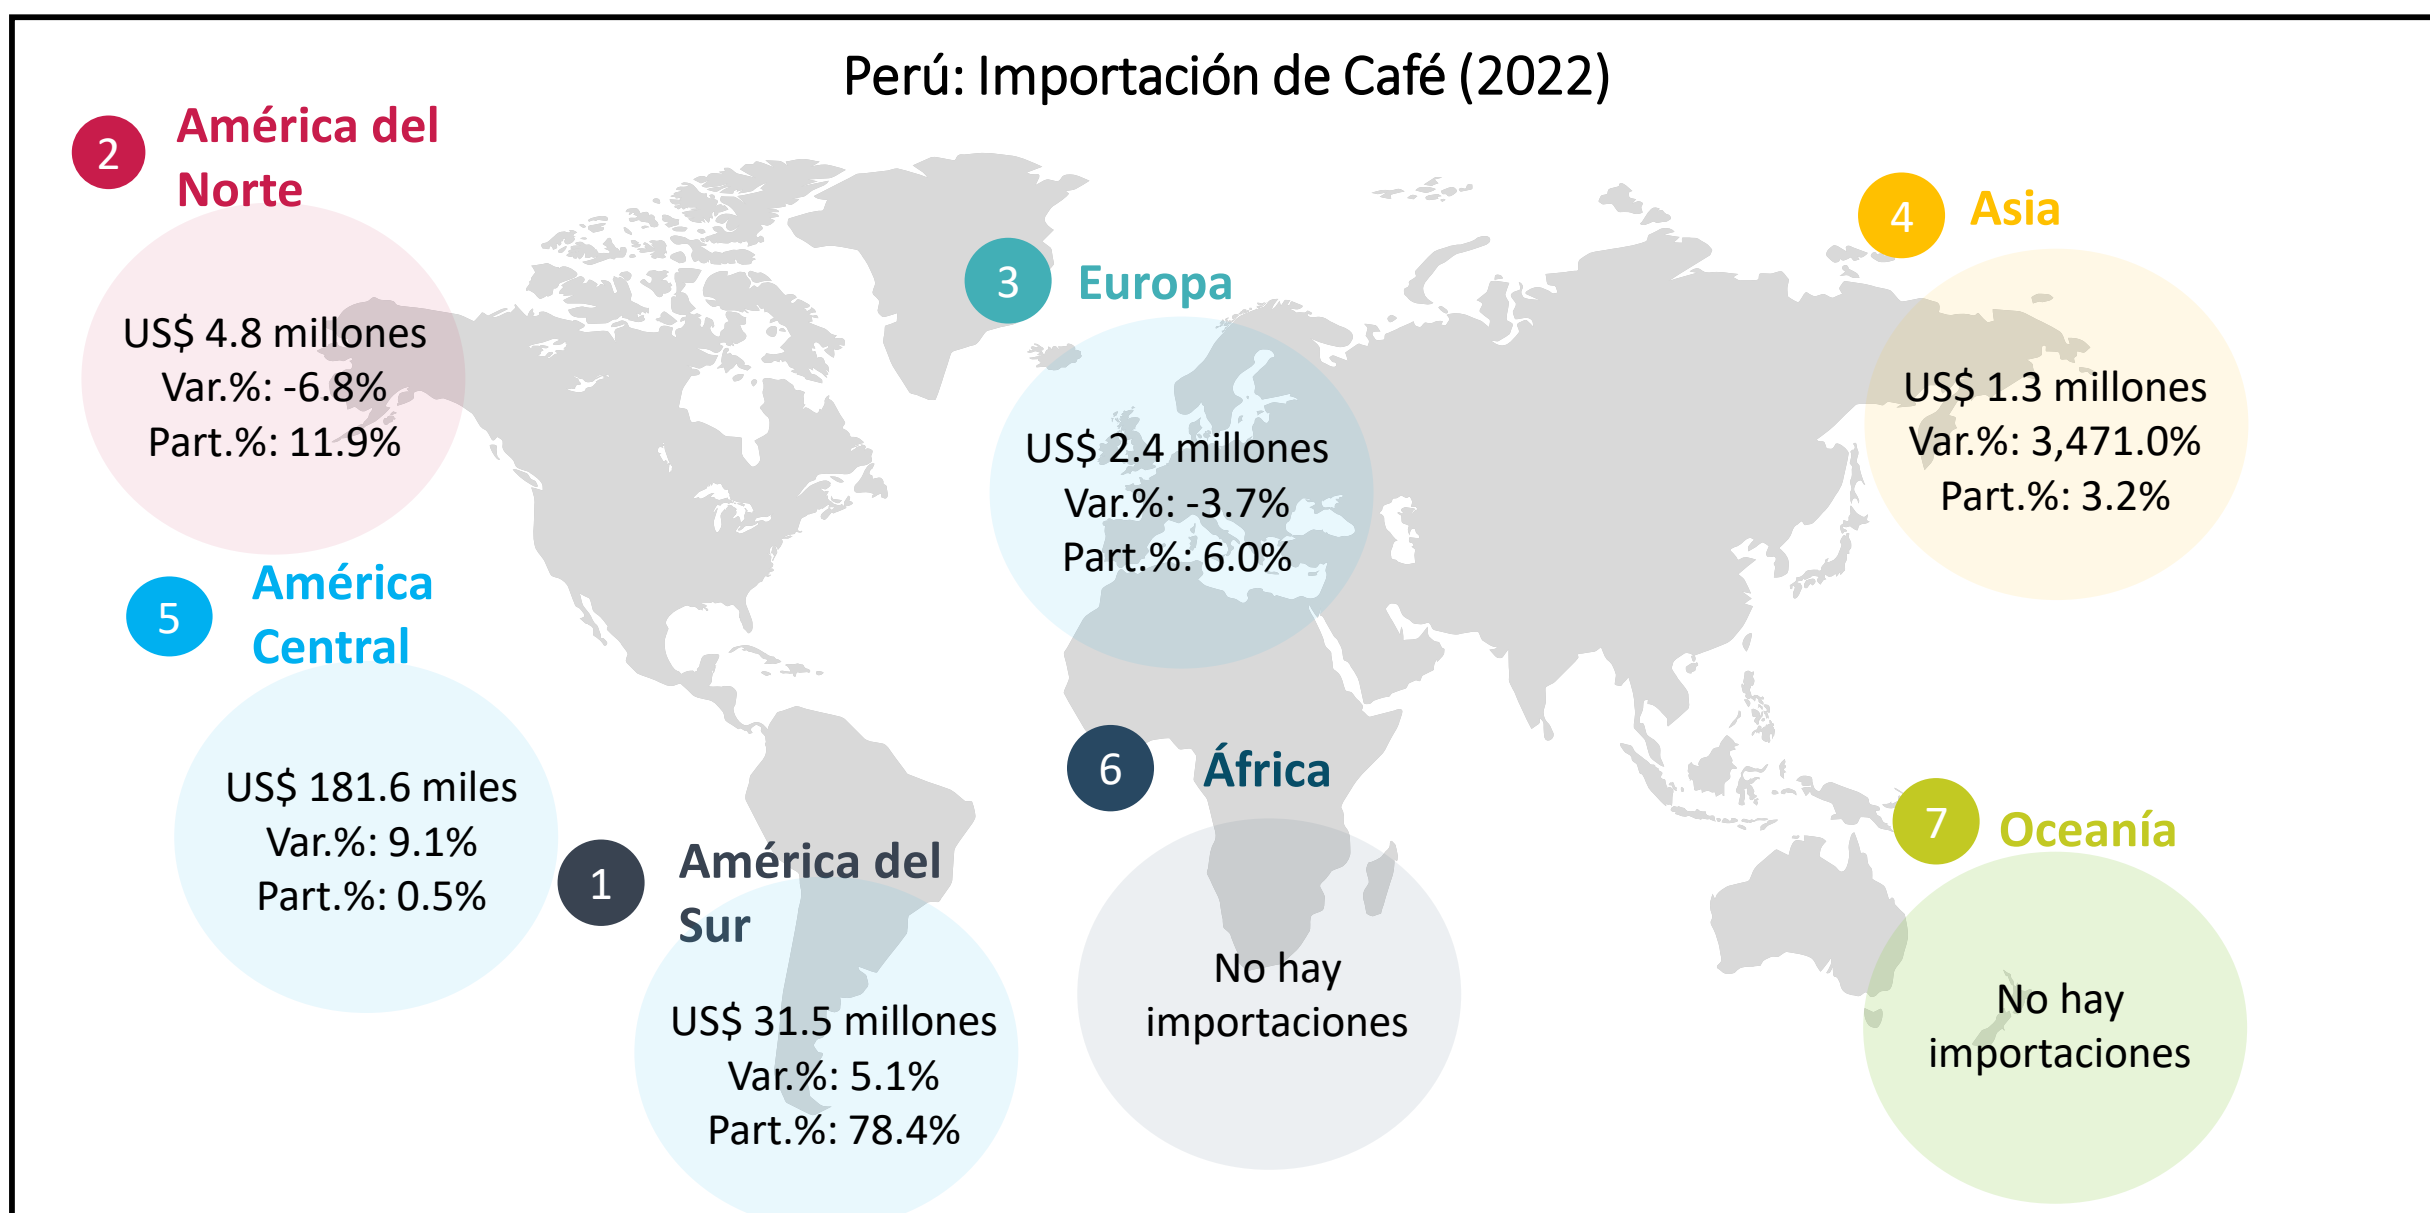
Perú: Importación de Café (2022)

2 América del Norte

US$ 4.8 millones
Var.%: -6.8%
Part.%: 11.9%

3 Europa

US$ 2.4 millones
Var.%: -3.7%
Part.%: 6.0%

4 Asia

US$ 1.3 millones
Var.%: 3,471.0%
Part.%: 3.2%

5 América Central

US$ 181.6 miles
Var.%: 9.1%
Part.%: 0.5%

1 América del Sur

US$ 31.5 millones
Var.%: 5.1%
Part.%: 78.4%

6 África

No hay importaciones

7 Oceanía

No hay importaciones